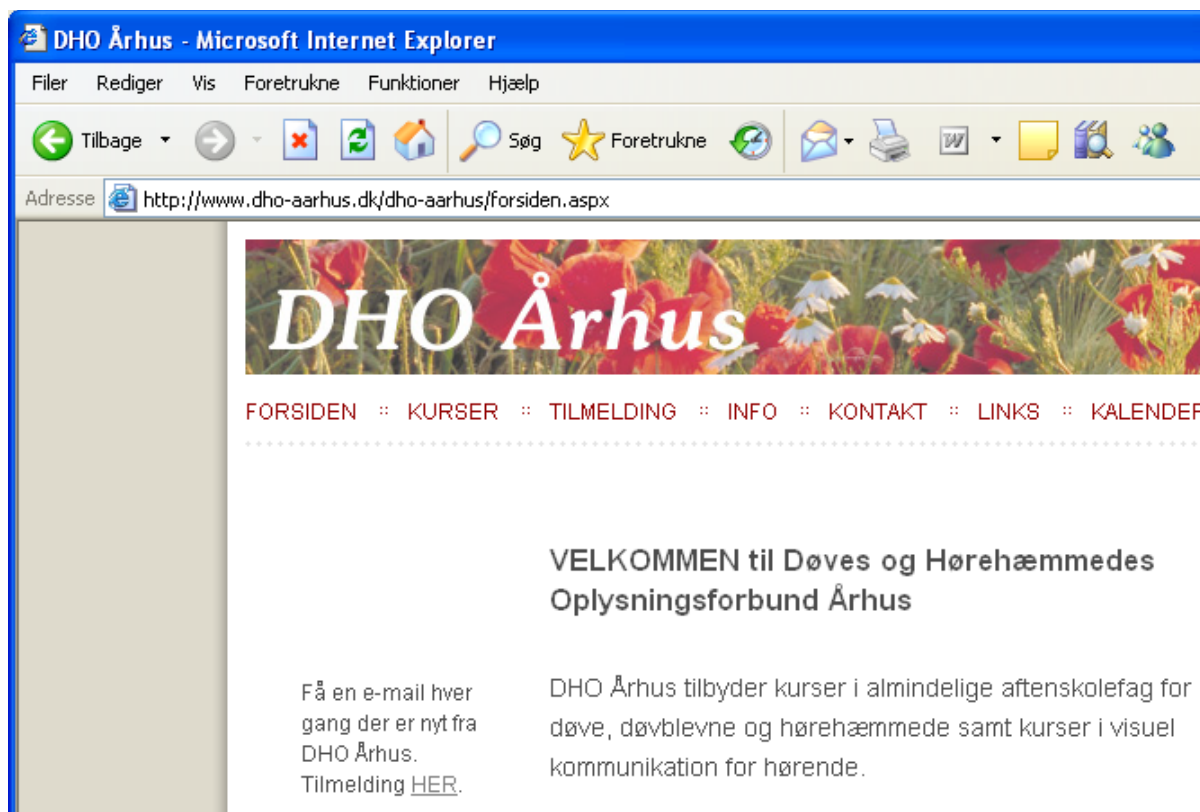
DHO Århus - Microsoft Internet Explorer

Filer Rediger Vis Foretrukne Funktioner Hjælp

Tilbage Søg Foretrukne

Adresse http://www.dho-aarhus.dk/dho-aarhus/forsiden.aspx

DHO Århus

FORSIDEN :: KURSER :: TILMELDING :: INFO :: KONTAKT :: LINKS :: KALENDER

VELKOMMEN til Døves og Hørehæmmedes Oplysningsforbund Århus

Få en e-mail hver gang der er nyt fra DHO Århus. Tilmelding HER.

DHO Århus tilbyder kurser i almindelige aftenskolefag for døve, døvblevne og hørehæmmede samt kurser i visuel kommunikation for hørende.